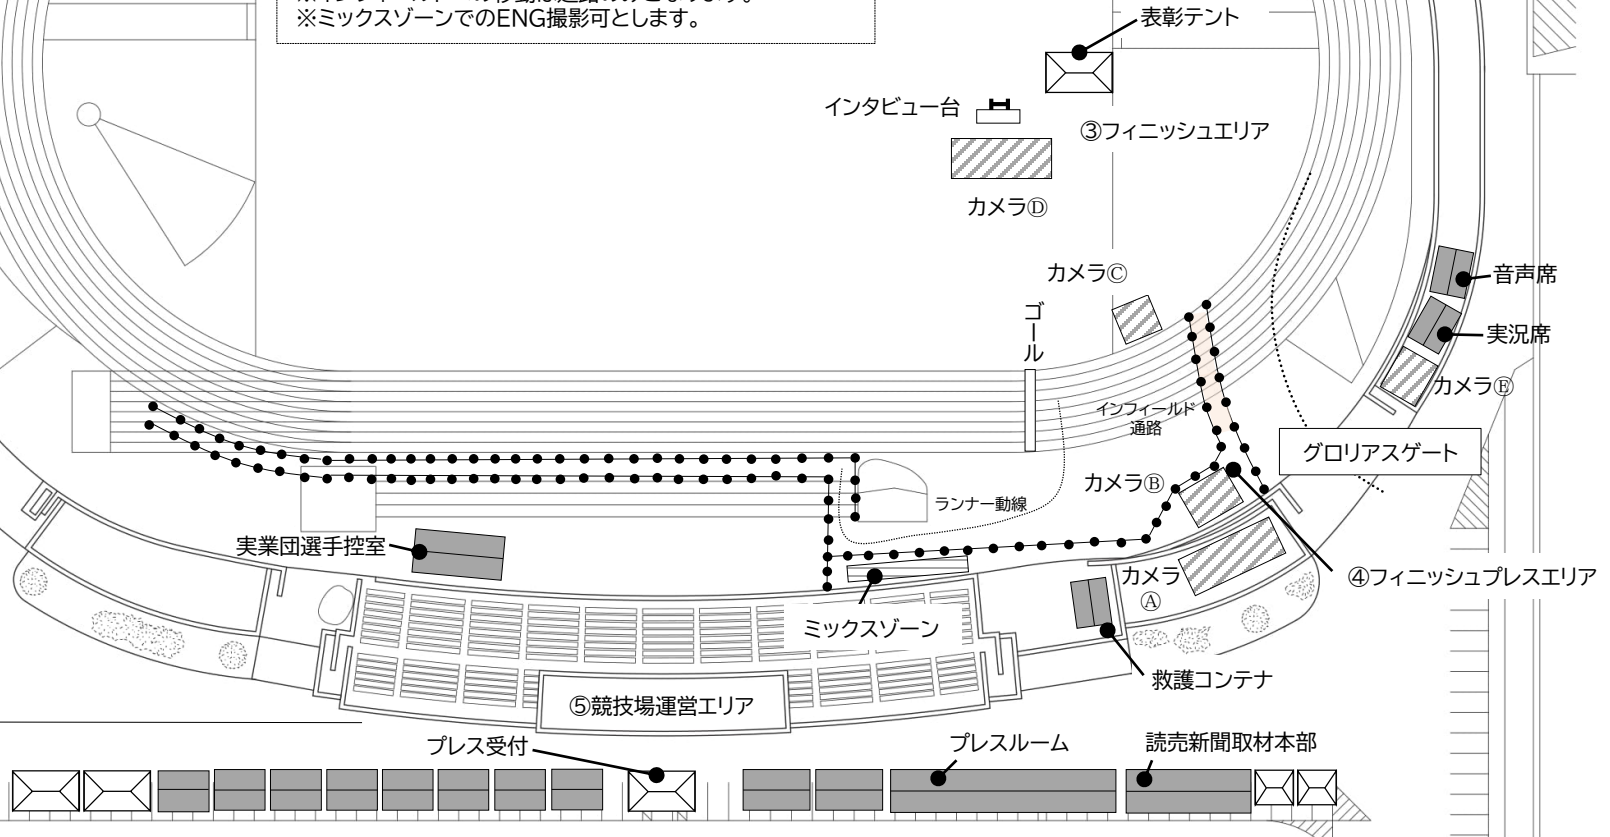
※ミックスゾーンでのENG撮影可とします。

表彰テント

インタビュー台

③フィニッシュエリア

カメラⒹ

カメラⒸ

音声席

実況席

カメラⒺ

ゴール

インフィールド通路

グロリアスゲート

カメラⒷ

ランナー動線

実業団選手控室

カメラⒶ

④フィニッシュプレスエリア

ミックスゾーン

救護コンテナ

⑤競技場運営エリア

プレス受付

プレスルーム

読売新聞取材本部